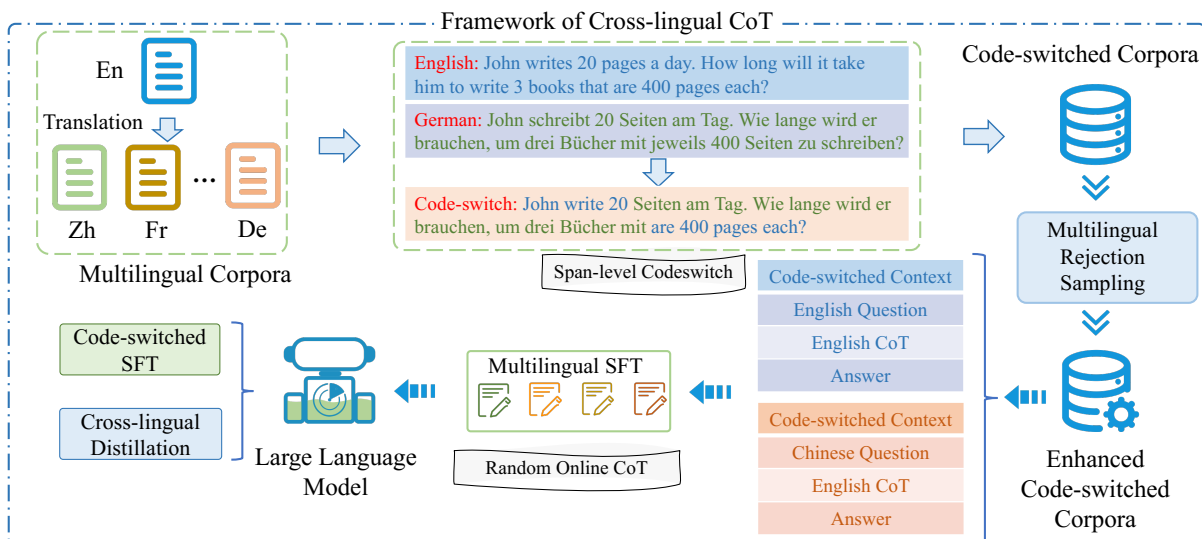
Framework of Cross-lingual CoT

En

Translation

Zh Fr ... De

Multilingual Corpora

English: John writes 20 pages a day. How long will it take him to write 3 books that are 400 pages each?

German: John schreibt 20 Seiten am Tag. Wie lange wird er brauchen, um drei Bücher mit jeweils 400 Seiten zu schreiben?

Code-switch: John write 20 Seiten am Tag. Wie lange wird er brauchen, um drei Bücher mit are 400 pages each?

Span-level Codeswitch

Code-switched Corpora

Multilingual Rejection Sampling

Code-switched Context
English Question
English CoT
Answer

Code-switched Context
Chinese Question
English CoT
Answer

Enhanced Code-switched Corpora

Multilingual SFT

Random Online CoT

Large Language Model

Code-switched SFT

Cross-lingual Distillation